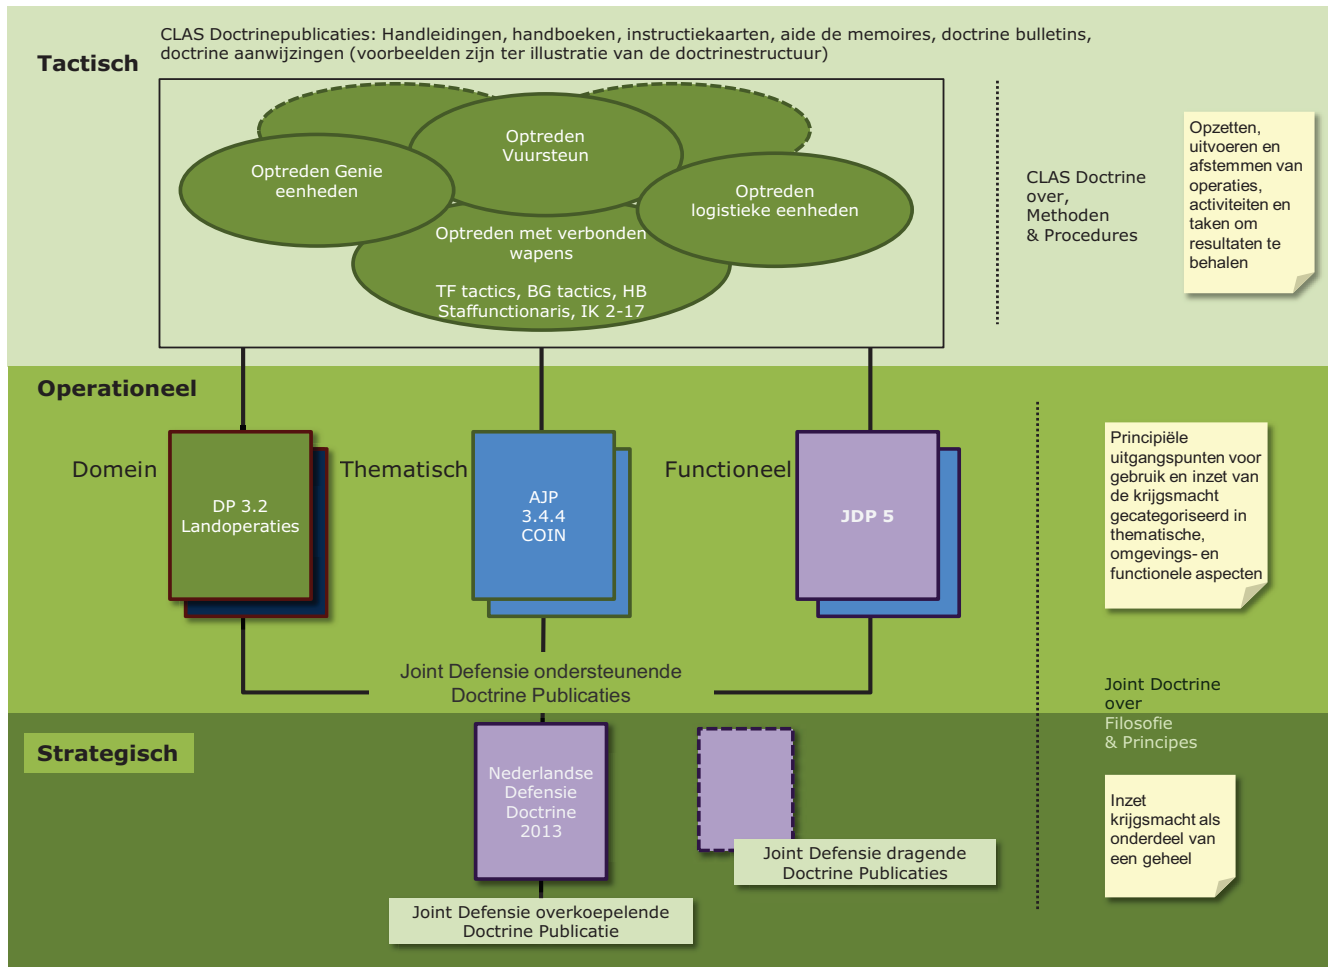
Tactisch

CLAS Doctrinepublicaties: Handleidingen, handboeken, instructiekaarten, aide de memoires, doctrine bulletins, doctrine aanwijzingen (voorbeelden zijn ter illustratie van de doctrinestructuur)

Optreden Genie eenheden

Optreden Vuursteun

Optreden logistieke eenheden

Optreden met verbonden wapens

TF tactics, BG tactics, HB Staffunctionaris, IK 2-17

CLAS Doctrine over, Methoden & Procedures

Opzetten, uitvoeren en afstemmen van operaties, activiteiten en taken om resultaten te behalen

Operationeel

Domein

DP 3.2 Landoperaties

Thematisch

AJP 3.4.4 COIN

Functioneel

JDP 5

Principiële uitgangspunten voor gebruik en inzet van de krijgsmacht gecategoriseerd in thematische, omgevings- en functionele aspecten

Joint Defensie ondersteunende Doctrine Publicaties

Joint Doctrine over Filosofie & Principes

Strategisch

Nederlandse Defensie Doctrine 2013

Joint Defensie dragende Doctrine Publicaties

Joint Defensie overkoepelende Doctrine Publicatie

Inzet krijgsmacht als onderdeel van een geheel